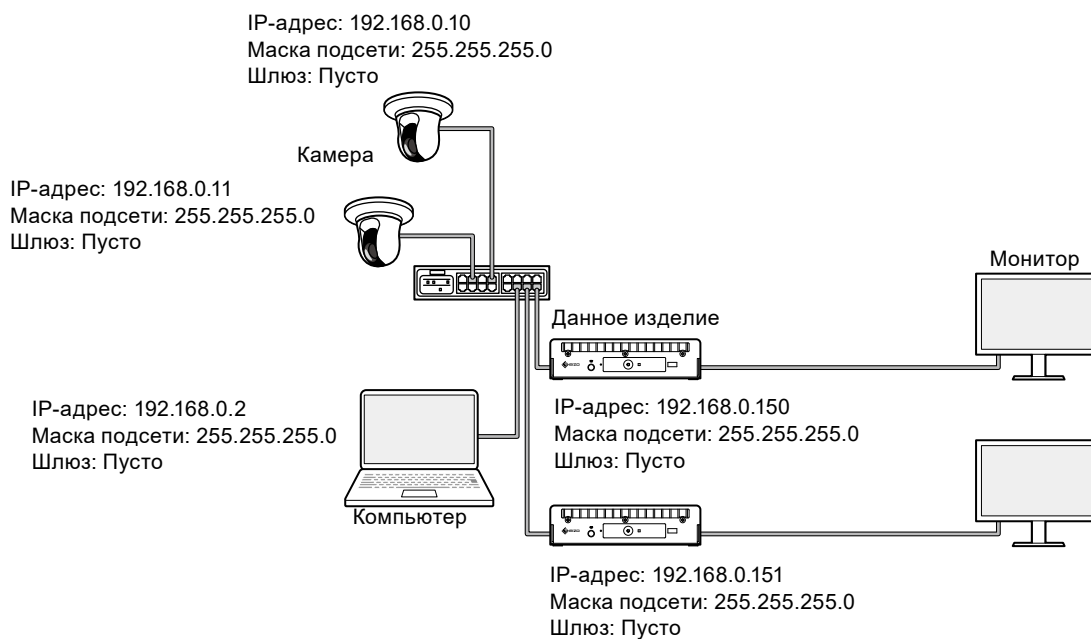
IP-адрес: 192.168.0.10
Маска подсети: 255.255.255.0
Шлюз: Пусто

Камера

IP-адрес: 192.168.0.11
Маска подсети: 255.255.255.0
Шлюз: Пусто

Монитор

Данное изделие

IP-адрес: 192.168.0.2
Маска подсети: 255.255.255.0
Шлюз: Пусто

IP-адрес: 192.168.0.150
Маска подсети: 255.255.255.0
Шлюз: Пусто

Компьютер

IP-адрес: 192.168.0.151
Маска подсети: 255.255.255.0
Шлюз: Пусто